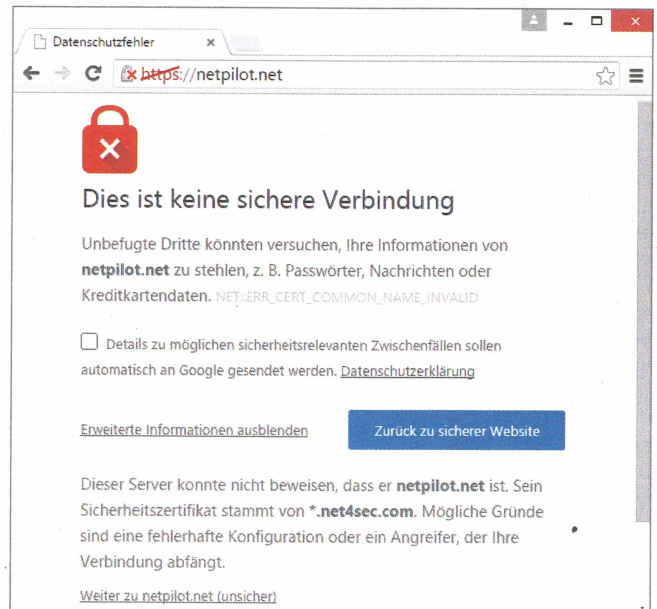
Datenschutzfehler ×

https://netpilot.net

Dies ist keine sichere Verbindung

Unbefugte Dritte könnten versuchen, Ihre Informationen von **netpilot.net** zu stehlen, z. B. Passwörter, Nachrichten oder Kreditkartendaten. NET::ERR_CERT_COMMON_NAME_INVALID

Details zu möglichen sicherheitsrelevanten Zwischenfällen sollen automatisch an Google gesendet werden. Datenschutzerklärung

Erweiterte Informationen ausblenden

Zurück zu sicherer Website

Dieser Server konnte nicht beweisen, dass er **netpilot.net** ist. Sein Sicherheitszertifikat stammt von ***.net4sec.com**. Mögliche Gründe sind eine fehlerhafte Konfiguration oder ein Angreifer, der Ihre Verbindung abfängt.

Weiter zu netpilot.net (unsicher)